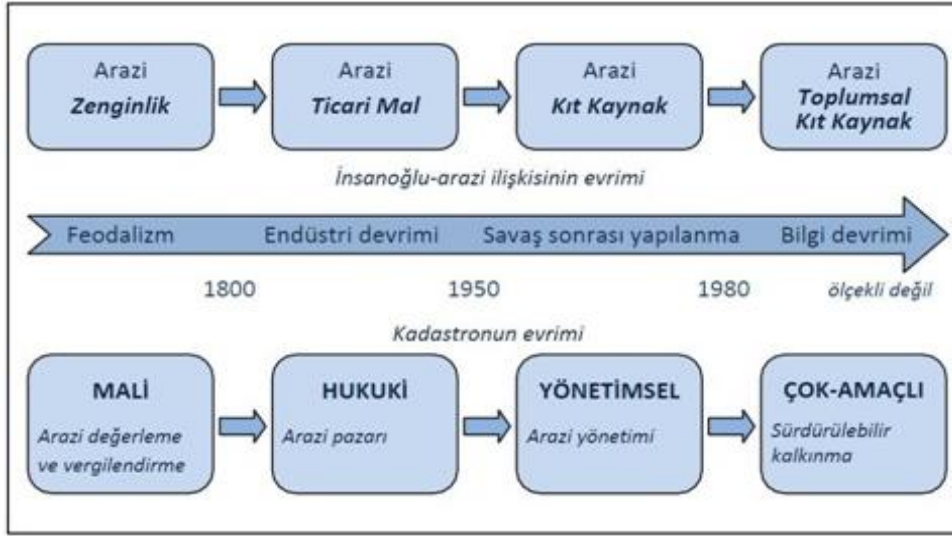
Arazi
Zenginlik

Arazi
Ticari Mal

Arazi
Kıt Kaynak

Arazi
Toplumsal Kıt Kaynak

İnsanoğlu-arazi ilişkisinin evrimi

Feodalizm
Endüstri devrimi
Savaş sonrası yapılanma
Bilgi devrimi

1800
1950
1980
ölçekli değil

Kadastronun evrimi

MALİ
Arazi değerleme ve vergilendirme

HUKUKİ
Arazi pazarı

YÖNETİMSEL
Arazi yönetimi

ÇOK-AMAÇLI
Sürdürülebilir kalkınma